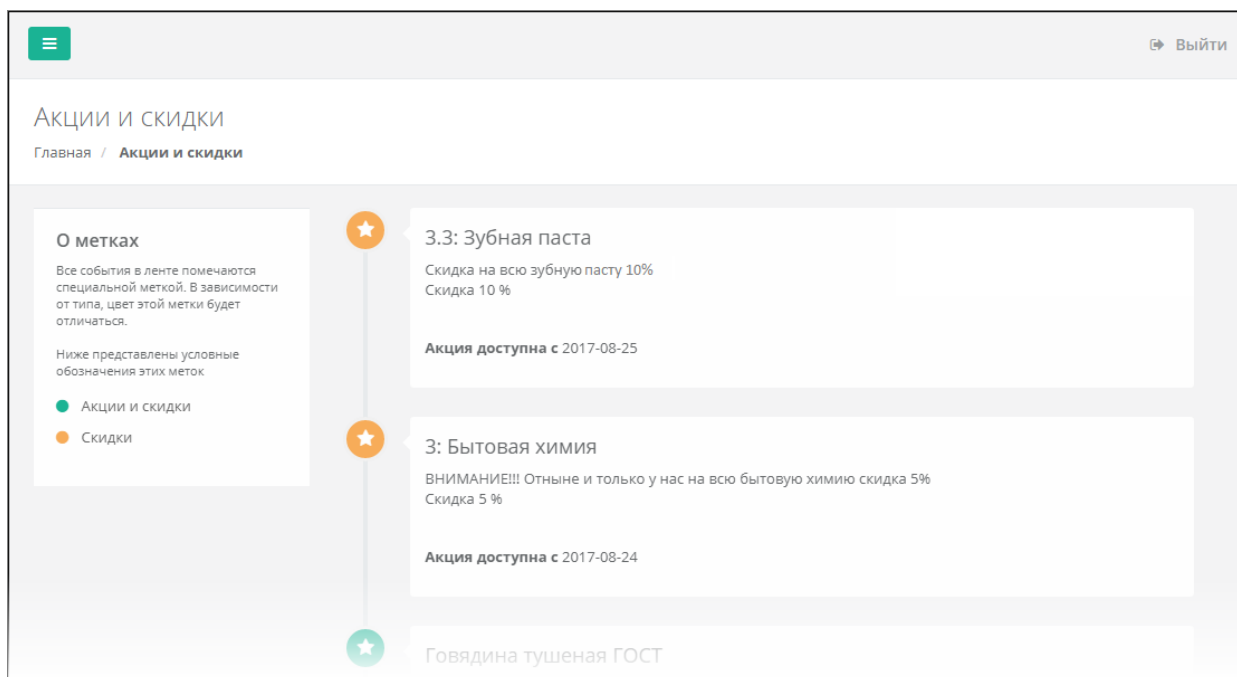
Выйти

Акции и скидки

Главная / Акции и скидки

О метках

Все события в ленте помечаются специальной меткой. В зависимости от типа, цвет этой метки будет отличаться.

Ниже представлены условные обозначения этих меток

Акции и скидки

Скидки

3.3: Зубная паста

Скидка на всю зубную пасту 10%
Скидка 10 %

Акция доступна с 2017-08-25

3: Бытовая химия

ВНИМАНИЕ!!! Отныне и только у нас на всю бытовую химию скидка 5%
Скидка 5 %

Акция доступна с 2017-08-24

Говядина тушеная ГОСТ